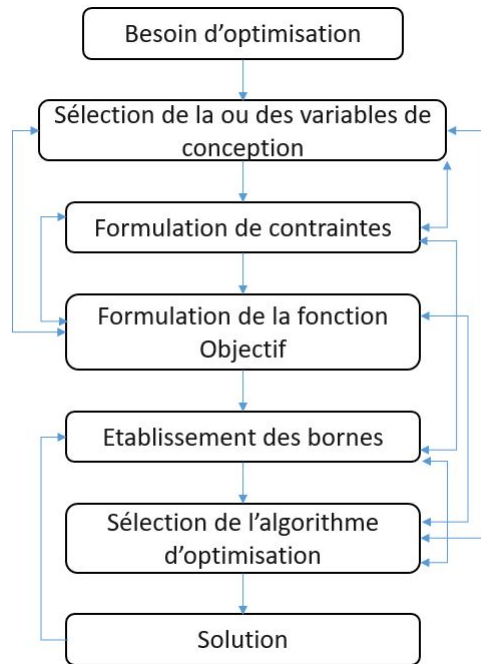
Besoin d'optimisation

Sélection de la ou des variables de conception

Formulation de contraintes

Formulation de la fonction Objectif

Etablissement des bornes

Sélection de l'algorithme d'optimisation

Solution